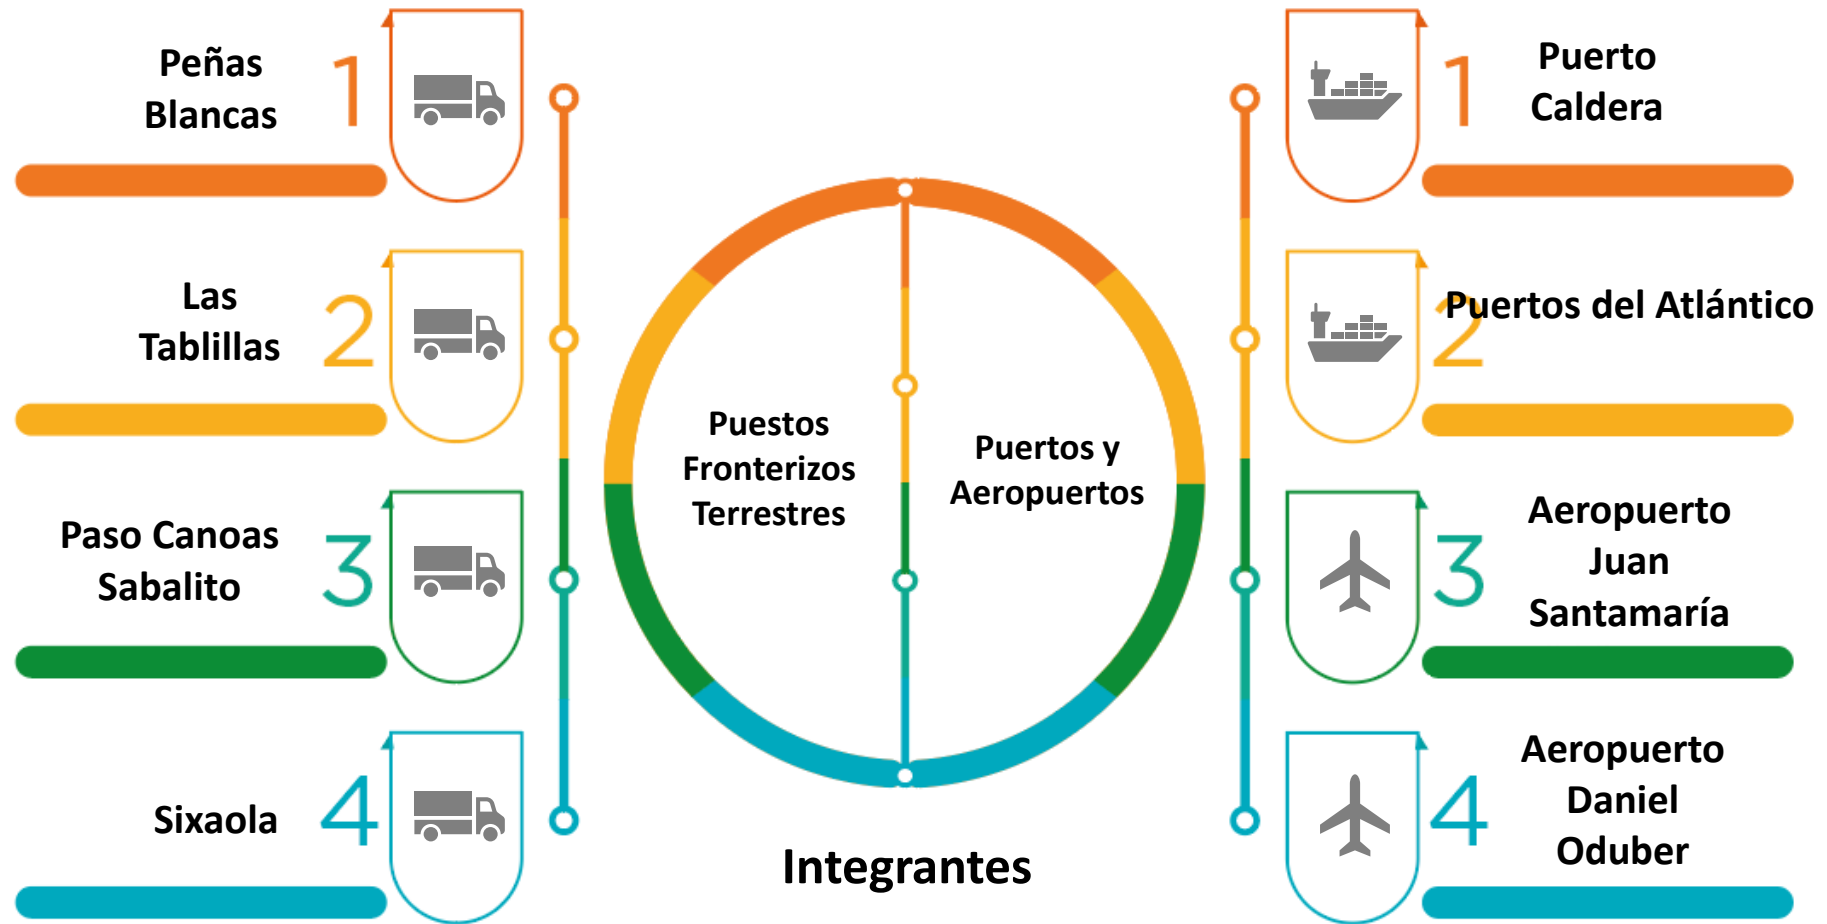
Peñas Blancas 1

Las Tablillas 2

Paso Canoas Sabalito 3

Sixaola 4

Puestos Fronterizos Terrestres

Puertos y Aeropuertos

Integrantes

1 Puerto Caldera

2 Puertos del Atlántico

3 Aeropuerto Juan Santamaría

4 Aeropuerto Daniel Oduber